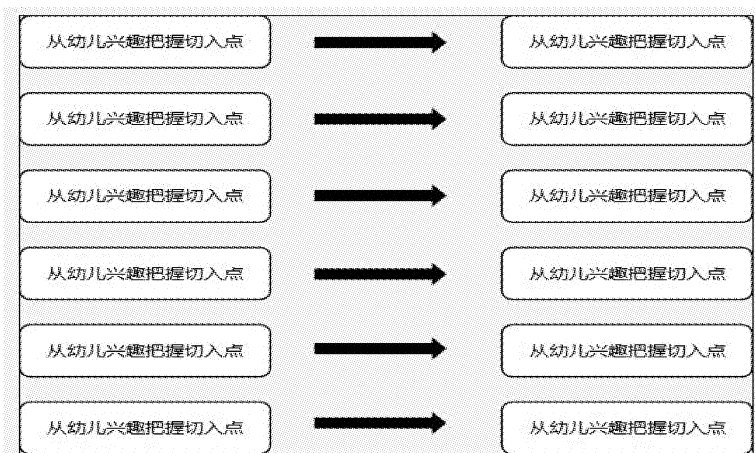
从幼儿兴趣把握切入点

从幼儿兴趣把握切入点

从幼儿兴趣把握切入点

从幼儿兴趣把握切入点

从幼儿兴趣把握切入点

从幼儿兴趣把握切入点

从幼儿兴趣把握切入点

从幼儿兴趣把握切入点

从幼儿兴趣把握切入点

从幼儿兴趣把握切入点

从幼儿兴趣把握切入点

从幼儿兴趣把握切入点